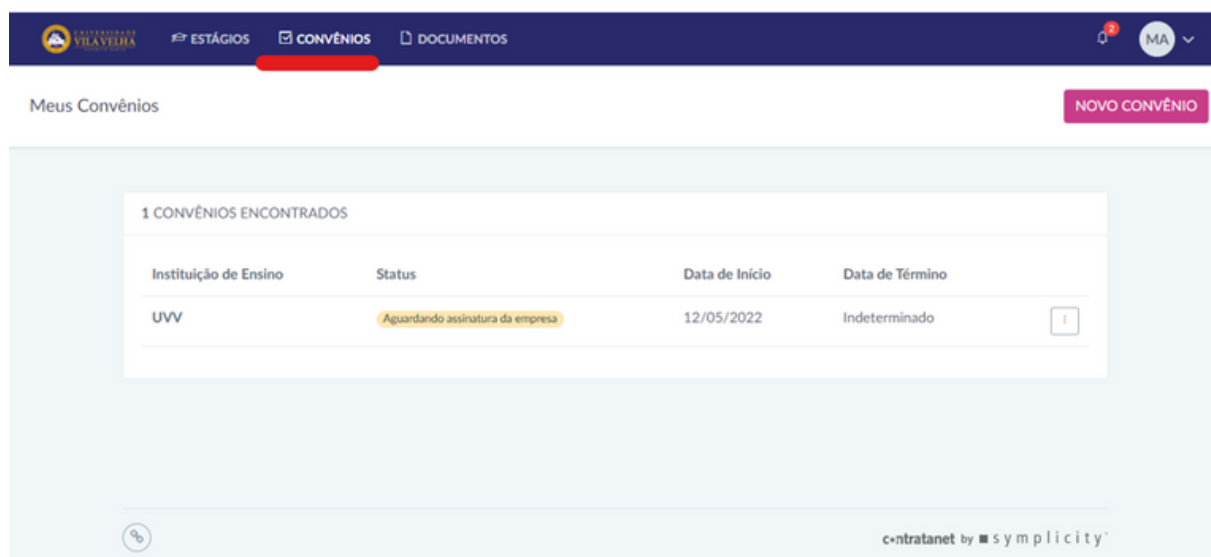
UNIVERSIDADE VILA VELHA

ESTÁGIOS CONVÊNIOS DOCUMENTOS

2

MA

Meus Convênios

NOVO CONVÊNIO

1 CONVÊNIOS ENCONTRADOS

| Instituição de Ensino | Status | Data de Início | Data de Término |
|---|---|---|---|
| UVV | Aguardando assinatura da empresa | 12/05/2022 | Indeterminado |

contratanet by symplicity